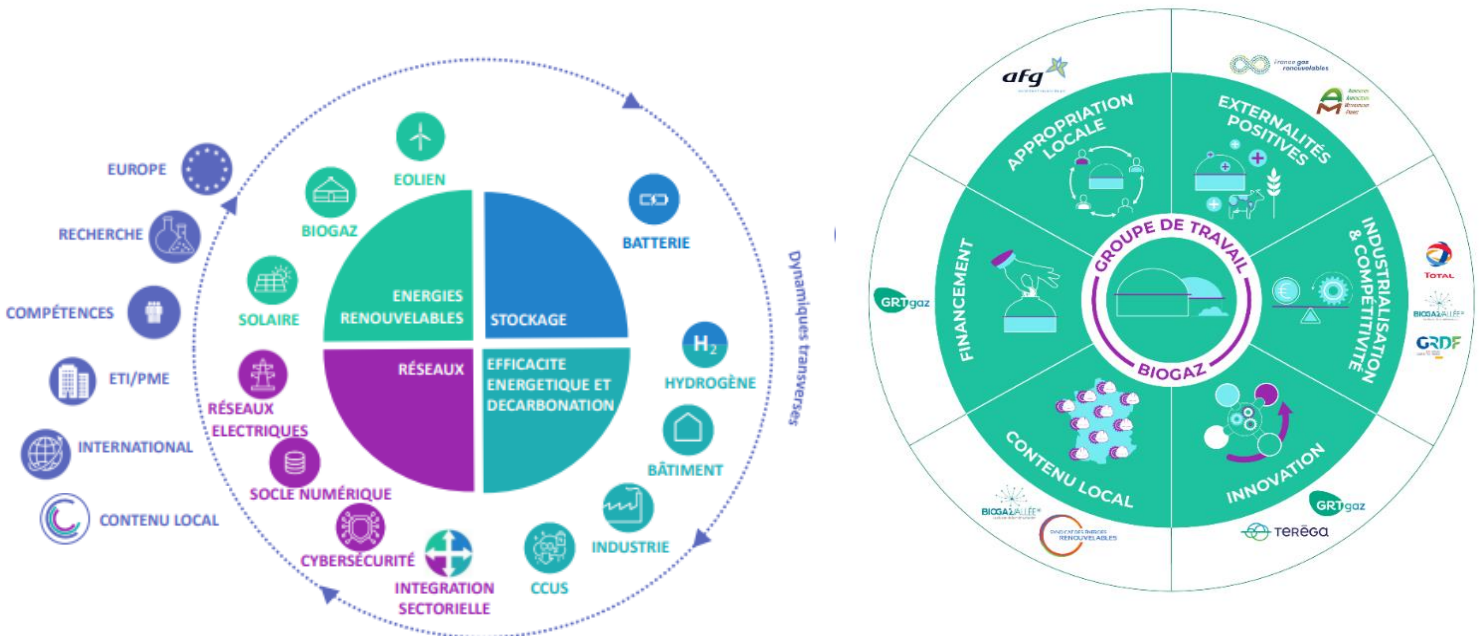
EUROPE
RECHERCHE
COMPÉTENCES
ETI/PME
INTERNATIONAL
CONTENU LOCAL

EOLIEN
BIOGAZ
BATTERIE
SOLAIRE
ENERGIES RENOUVELABLES
STOCKAGE
RÉSEAUX
EFFICACITE ENERGETIQUE ET DECARBONATION
$H_2$
HYDROGÈNE
RÉSEAUX ELECTRIQUES
BÂTIMENT
SOCLE NUMÉRIQUE
INDUSTRIE
CYBERSÉCURITÉ
INTEGRATION SECTORIELLE
CCUS
Dynamiques transverses

afg
France gaz renouvelables
APPROPRIATION LOCALE
EXTERNALITÉS POSITIVES
GROUPE DE TRAVAIL
BIOGAZ
FINANCEMENT
INDUSTRIALISATION & COMPÉTITIVITÉ
GRTgaz
TOTAL
BIOGAZ VALLÉE
GRDF
CONTENU LOCAL
INNOVATION
BIOGAZ VALLÉE
GRTgaz
TERĒGA
RENOUVELABLES